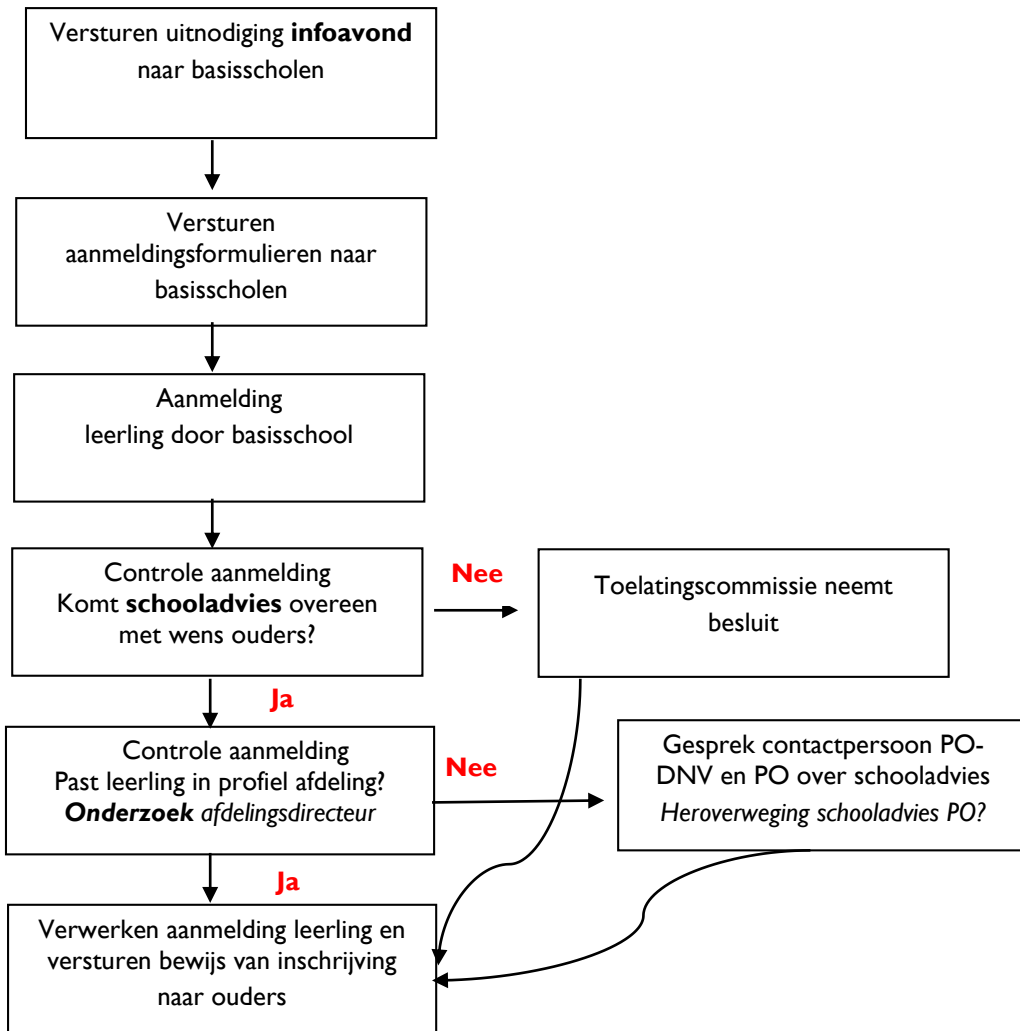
Versturen uitnodiging **infoavond** naar basisscholen

Versturen aanmeldingsformulieren naar basisscholen

Aanmelding leerling door basisschool

Controle aanmelding
Komt **schooladvies** overeen met wens ouders?

Nee

Toelatingscommissie neemt besluit

Ja

Controle aanmelding
Past leerling in profiel afdeling?
***Onderzoek*** *afdelingsdirecteur*

Nee

Gesprek contactpersoon PO-DNV en PO over schooladvies
*Heroverweging schooladvies PO?*

Ja

Verwerken aanmelding leerling en versturen bewijs van inschrijving naar ouders